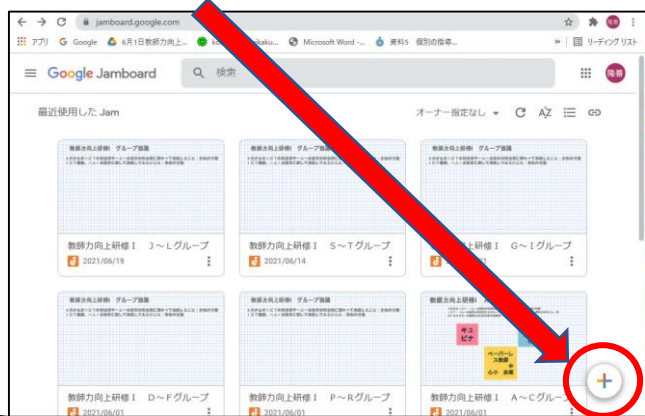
jamboard.google.com

アプリ Google 6月1日教師力向上... kd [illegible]ikaku... Microsoft Word -... 資料5 個別の指導... » リーディング リスト

Google Jamboard 検索

最近使用した Jam

オーナー指定なし

教師力向上研修Ⅰ　グループ協議

教師力向上研修Ⅰ　J～Lグループ
2021/06/19

教師力向上研修Ⅰ　グループ協議

教師力向上研修Ⅰ　S～Tグループ
2021/06/14

教師力向上研修Ⅰ　グループ協議

教師力向上研修Ⅰ　G～Iグループ
2021/06/01

教師力向上研修Ⅰ　グループ協議

教師力向上研修Ⅰ　D～Fグループ
2021/06/01

教師力向上研修Ⅰ　グループ協議

教師力向上研修Ⅰ　P～Rグループ
2021/06/01

教師力向上研修Ⅰ

ギユビナ

ペーパーレス推進

教師力向上研修Ⅰ　A～Cグループ
2021/06/01